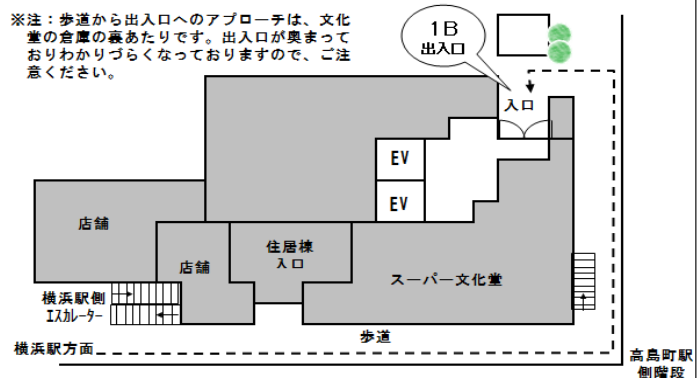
※注：歩道から出入口へのアプローチは、文化堂の倉庫の裏あたりです。出入口が奥まっておりわかりづらくなっておりますので、ご注意ください。

1B
出入口

入口

EV

EV

店舗

店舗

住居棟
入口

スーパー文化堂

横浜駅側
エスカレーター

歩道

横浜駅方面

高島町駅
側階段